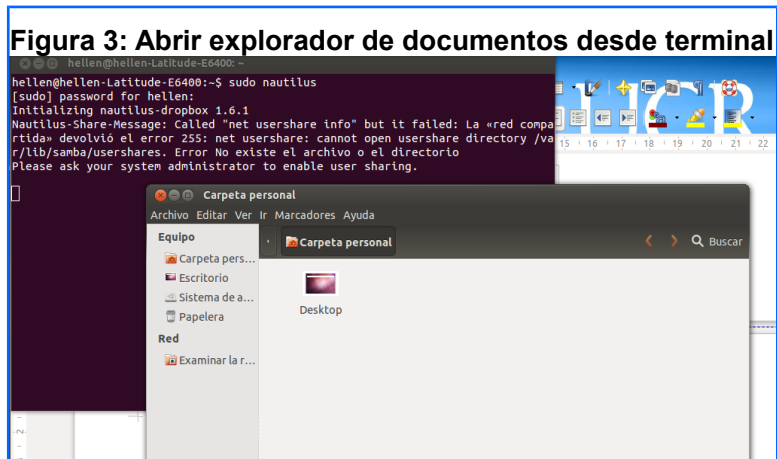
Figura 3: Abrir explorador de documentos desde terminal

hellen@hellen-Latitude-E6400: ~

hellen@hellen-Latitude-E6400:~$ sudo nautilus
[sudo] password for hellen:
Initializing nautilus-dropbox 1.6.1
Nautilus-Share-Message: Called "net usershare info" but it failed: La «red compartida» devolvió el error 255: net usershare: cannot open usershare directory /var/lib/samba/usershares. Error No existe el archivo o el directorio
Please ask your system administrator to enable user sharing.

15 16 17 18 19 20 21 22

Carpeta personal

Archivo Editar Ver Ir Marcadores Ayuda

Equipo
Carpeta pers...
Escritorio
Sistema de a...
Papelera
Red
Examinar la r...

Carpeta personal

Buscar

Desktop